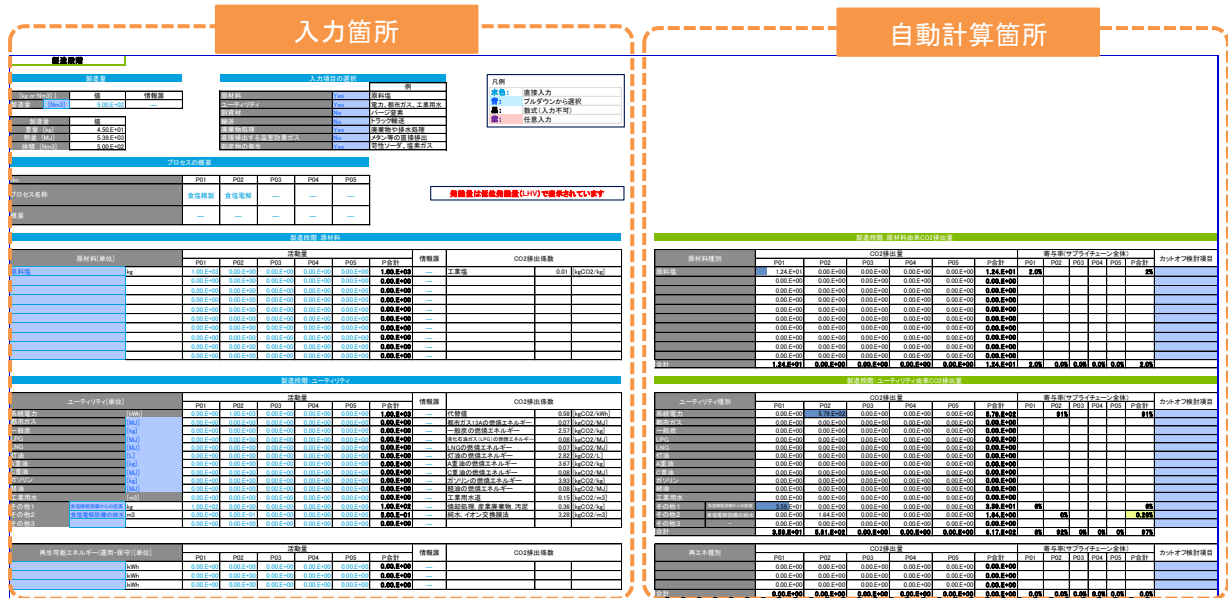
入力箇所

自動計算箇所

製造段階

製造量

| [kg or Nm3] | 値 | 情報源 |
|---|---|---|
| 製造量 [Nm3] | 5.00.E+02 | — |

| 製造量 | 値 |
|---|---|
| 重量 [kg] | 4.50.E+01 |
| 熱量 [MJ] | 5.39.E+03 |
| 体積 [Nm3] | 5.00.E+02 |

入力項目の選択

| | | 例 |
|---|---|---|
| 原材料 | Yes | 原料塩 |
| ユーティリティ | Yes | 電力、都市ガス、工業用水 |
| 副資材 | No | パージ窒素 |
| 輸送 | No | トラック輸送 |
| 廃棄物処理 | Yes | 廃棄物や排水処理 |
| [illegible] | Yes | メタン等の直接排出 |
| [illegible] | Yes | 苛性ソーダ、塩素ガス |

凡例
水色： 直接入力
青： プルダウンから選択
黒： 数式（入力不可）
紫： 任意入力

プロセスの概要

| No | P01 | P02 | P03 | P04 | P05 |
|---|---|---|---|---|---|
| プロセス名称 | 食塩精製 | 食塩電解 | — | — | — |
| 概要 | — | — | — | — | — |

発熱量は低位発熱量(LHV)で表示されています

製造段階：原材料

| 原材料[単位] | | P01 | P02 | P03 | P04 | P05 | P合計 | 情報源 | CO2排出係数 | | |
|---|---|---|---|---|---|---|---|---|---|---|---|
| 原料塩 | kg | 1.00.E+03 | 0.00.E+00 | 0.00.E+00 | 0.00.E+00 | 0.00.E+00 | 1.00.E+03 | — | 工業塩 | 0.01 | [kgCO2/kg] |

製造段階：ユーティリティ

| ユーティリティ[単位] | | P01 | P02 | P03 | P04 | P05 | P合計 | 情報源 | CO2排出係数 | | |
|---|---|---|---|---|---|---|---|---|---|---|---|
| 系統電力 | [kWh] | 0.00.E+00 | 1.00.E+03 | 0.00.E+00 | 0.00.E+00 | 0.00.E+00 | 1.00.E+03 | — | 代替値 | 0.58 | [kgCO2/kWh] |
| 都市ガス | [MJ] | | | | | | 0.00.E+00 | — | 都市ガス13Aの燃焼エネルギー | 0.07 | [kgCO2/MJ] |
| 一般炭 | [kg] | | | | | | 0.00.E+00 | — | 一般炭の燃焼エネルギー | 2.57 | [kgCO2/kg] |
| LPG | [MJ] | | | | | | 0.00.E+00 | — | 液化石油ガス(LPG)の燃焼エネルギー | 0.08 | [kgCO2/MJ] |
| LNG | [MJ] | | | | | | 0.00.E+00 | — | LNGの燃焼エネルギー | 0.07 | [kgCO2/MJ] |
| 灯油 | [L] | | | | | | 0.00.E+00 | — | 灯油の燃焼エネルギー | 2.82 | [kgCO2/L] |
| A重油 | [kg] | | | | | | 0.00.E+00 | — | A重油の燃焼エネルギー | 3.67 | [kgCO2/kg] |
| C重油 | [MJ] | | | | | | 0.00.E+00 | — | C重油の燃焼エネルギー | 0.08 | [kgCO2/MJ] |
| ガソリン | [kg] | | | | | | 0.00.E+00 | — | ガソリンの燃焼エネルギー | 3.93 | [kgCO2/kg] |
| 軽油 | [MJ] | | | | | | 0.00.E+00 | — | 軽油の燃焼エネルギー | 0.08 | [kgCO2/MJ] |
| 工業用水 | [m3] | | | | | | 0.00.E+00 | — | 工業用水道 | 0.15 | [kgCO2/m3] |
| その他1 | 食塩精製設備からの廃液 kg | 1.00.E+02 | 0.00.E+00 | 0.00.E+00 | 0.00.E+00 | 0.00.E+00 | 1.00.E+02 | — | 焼却処理、産業廃棄物、汚泥 | 0.36 | [kgCO2/kg] |
| その他2 | 食塩電解設備の排水 m3 | 0.00.E+00 | 5.00.E+01 | 0.00.E+00 | 0.00.E+00 | 0.00.E+00 | 5.00.E+01 | — | 排水、イオン交換除去 | 3.28 | [kgCO2/m3] |
| その他3 | | | | | | | 0.00.E+00 | — | | | |

| 再生可能エネルギー(運用・保守)[単位] | | P01 | P02 | P03 | P04 | P05 | P合計 | 情報源 | CO2排出係数 |
|---|---|---|---|---|---|---|---|---|---|
| | kWh | 0.00.E+00 | 0.00.E+00 | 0.00.E+00 | 0.00.E+00 | 0.00.E+00 | 0.00.E+00 | — | |
| | kWh | 0.00.E+00 | 0.00.E+00 | 0.00.E+00 | 0.00.E+00 | 0.00.E+00 | 0.00.E+00 | — | |
| | kWh | 0.00.E+00 | 0.00.E+00 | 0.00.E+00 | 0.00.E+00 | 0.00.E+00 | 0.00.E+00 | — | |

製造段階：原材料由来CO2排出量

| 原材料種別 | P01 | P02 | P03 | P04 | P05 | P合計 | 寄与率 P01 | P02 | P03 | P04 | P05 | P合計 | カットオフ検討項目 |
|---|---|---|---|---|---|---|---|---|---|---|---|---|---|
| 原料塩 | 1.24.E+01 | 0.00.E+00 | 0.00.E+00 | 0.00.E+00 | 0.00.E+00 | 1.24.E+01 | 2.0% | | | | | 2% | |
| 合計 | 1.24.E+01 | 0.00.E+00 | 0.00.E+00 | 0.00.E+00 | 0.00.E+00 | 1.24.E+01 | 2.0% | 0.0% | 0.0% | 0.0% | 0.0% | 2.0% | |

製造段階：ユーティリティ由来CO2排出量

| ユーティリティ種別 | P01 | P02 | P03 | P04 | P05 | P合計 | 寄与率 P01 | P02 | P03 | P04 | P05 | P合計 | カットオフ検討項目 |
|---|---|---|---|---|---|---|---|---|---|---|---|---|---|
| 系統電力 | 0.00.E+00 | 5.79.E+02 | 0.00.E+00 | 0.00.E+00 | 0.00.E+00 | 5.79.E+02 | | 91% | | | | 91% | |
| その他1 | 3.58.E+01 | 0.00.E+00 | 0.00.E+00 | 0.00.E+00 | 0.00.E+00 | 3.58.E+01 | 6% | | | | | 6% | |
| その他2 | 0.00.E+00 | 1.64.E+01 | 0.00.E+00 | 0.00.E+00 | 0.00.E+00 | 1.64.E+01 | | 3% | | | | 3% | |
| 合計 | 3.58.E+01 | 5.81.E+02 | 0.00.E+00 | 0.00.E+00 | 0.00.E+00 | 6.17.E+02 | 6% | 93% | 0% | 0% | 0% | 97% | |

再エネ種別 CO2排出量 P01 P02 P03 P04 P05 P合計 寄与率(サプライチェーン全体) カットオフ検討項目